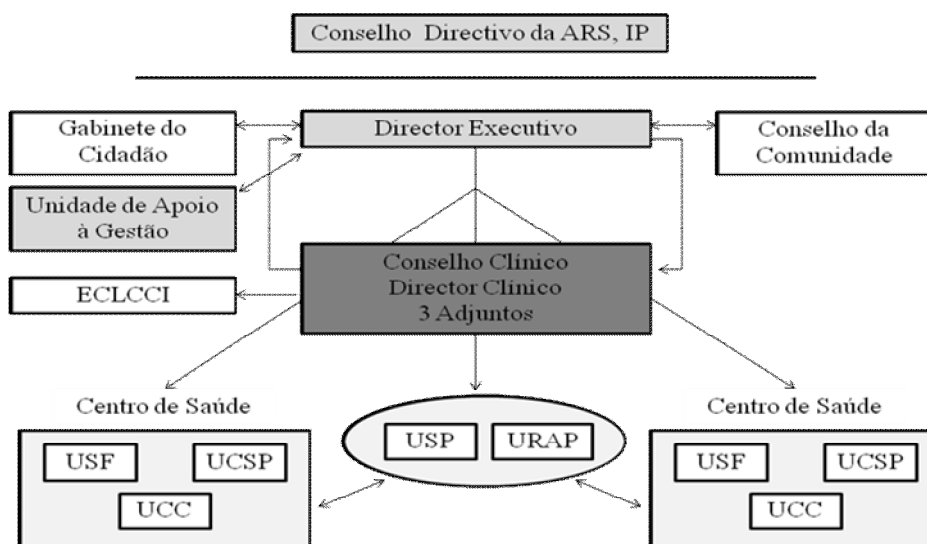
Conselho Directivo da ARS, IP

Gabinete do Cidadão

Director Executivo

Conselho da Comunidade

Unidade de Apoio à Gestão

Conselho Clínico
Director Clínico
3 Adjuntos

ECLCCI

Centro de Saúde

USF

UCSP

UCC

USP

URAP

Centro de Saúde

USF

UCSP

UCC